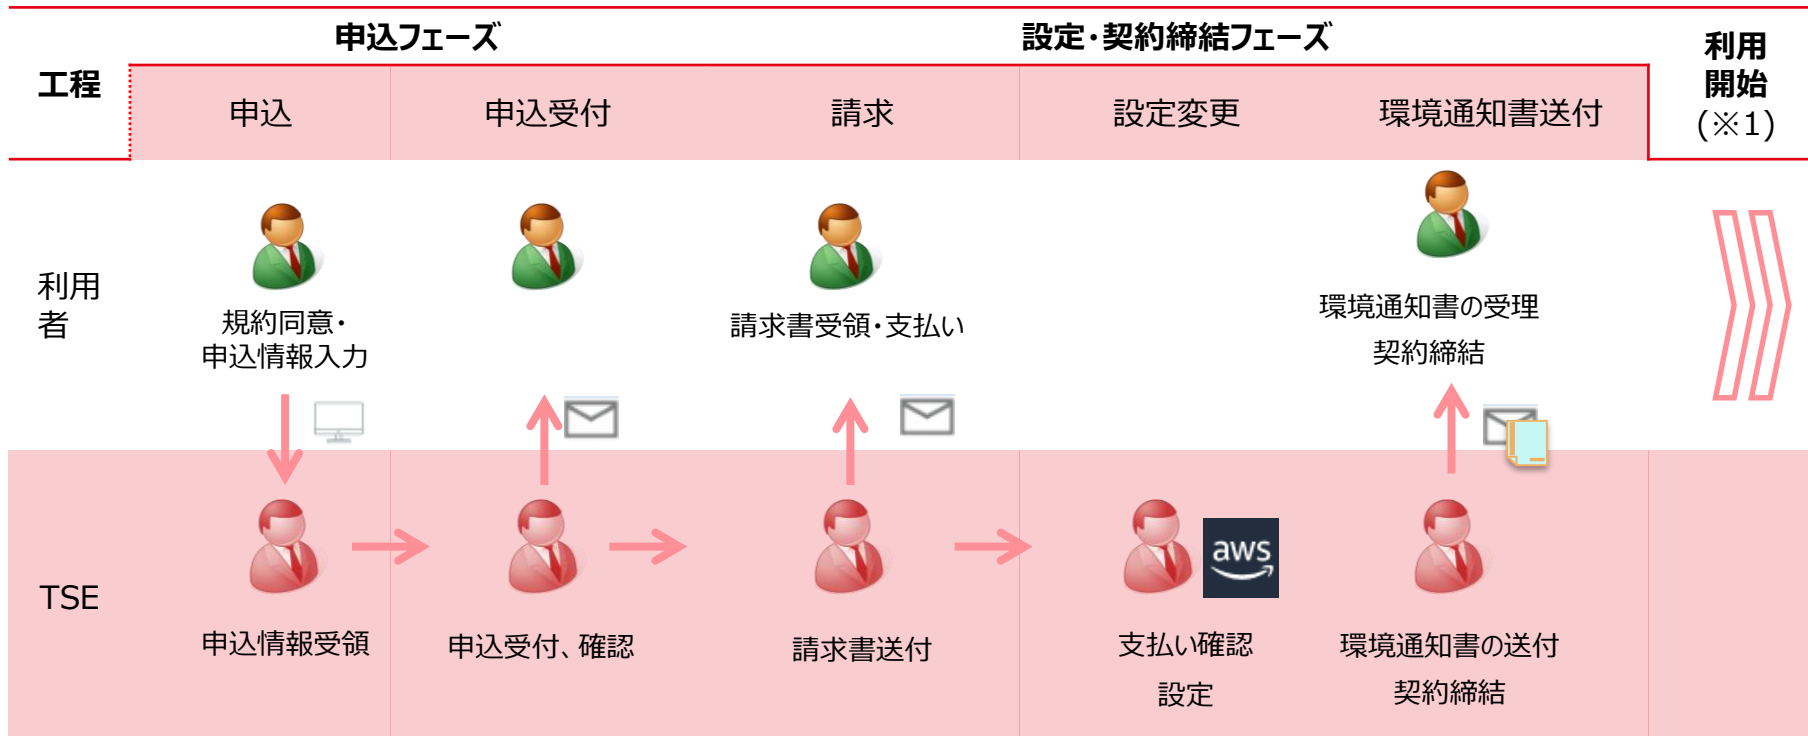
| 工程 | 申込フェーズ | | 設定・契約締結フェーズ | | | 利用開始(※1) |
|---|---|---|---|---|---|---|
| | 申込 | 申込受付 | 請求 | 設定変更 | 環境通知書送付 | |
| 利用者 | 規約同意・申込情報入力 | | 請求書受領・支払い | | 環境通知書の受理 契約締結 | |
| TSE | 申込情報受領 | 申込受付、確認 | 請求書送付 | 支払い確認 設定 | 環境通知書の送付 契約締結 | |

aws